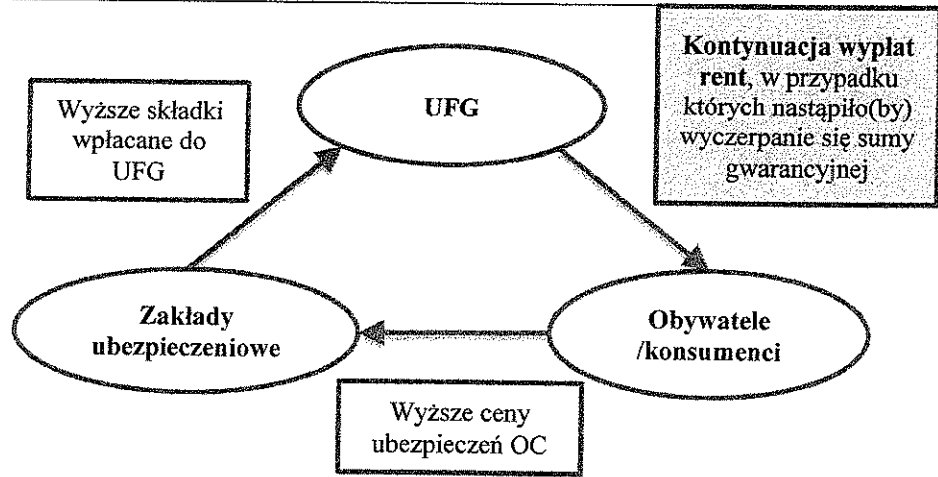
Wyższe składki wpłacane do UFG

UFG

Kontynuacja wypłat rent, w przypadku których nastąpiło(by) wyczerpanie się sumy gwarancyjnej

Zakłady ubezpieczeniowe

Obywatele /konsumenci

Wyższe ceny ubezpieczeń OC